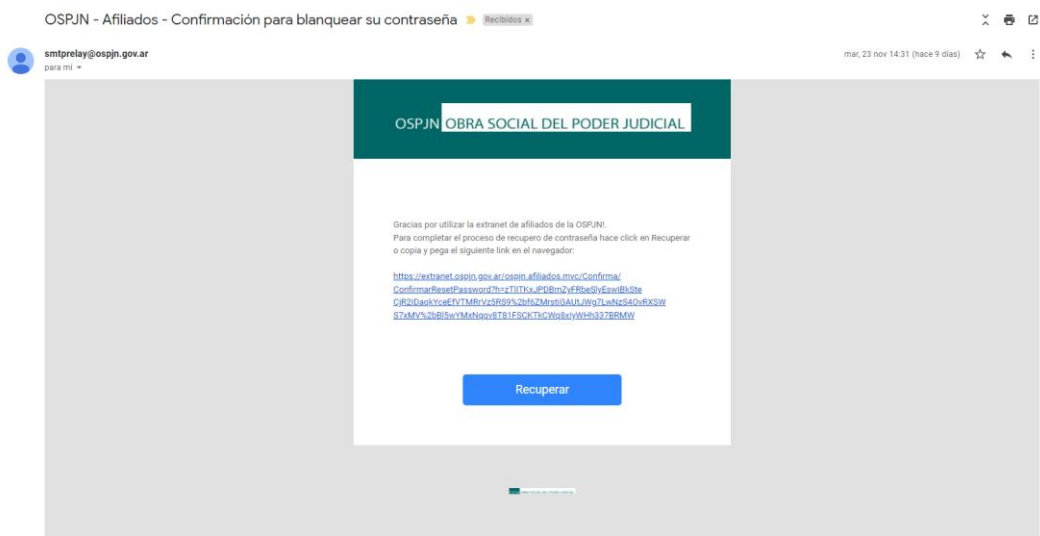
OSPJN - Afiliados - Confirmación para blanquear su contraseña Recibidos ×

smtprelay@ospjn.gov.ar
para mí

mar, 23 nov 14:31 (hace 9 días)

OSPJN OBRA SOCIAL DEL PODER JUDICIAL

Gracias por utilizar la extranet de afiliados de la OSPJN!.
Para completar el proceso de recupero de contraseña hace click en Recuperar o copia y pega el siguiente link en el navegador:

https://extranet.ospjn.gov.ar/ospjn.afiliados.mvc/Confirma/ConfirmarResetPassword?h=zTlITKxJPDBmZyFRbeSlyEswIBkSteCjR2lDaqkYceEfVTMRrVz5RS9%2bf6ZMrsti0AUtJWg7LwNzS4OvRXSW87xMV%2bBl5wYMxNqqv8T81FSCKTkCWq8xIyWHh337BRMW

Recuperar

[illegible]